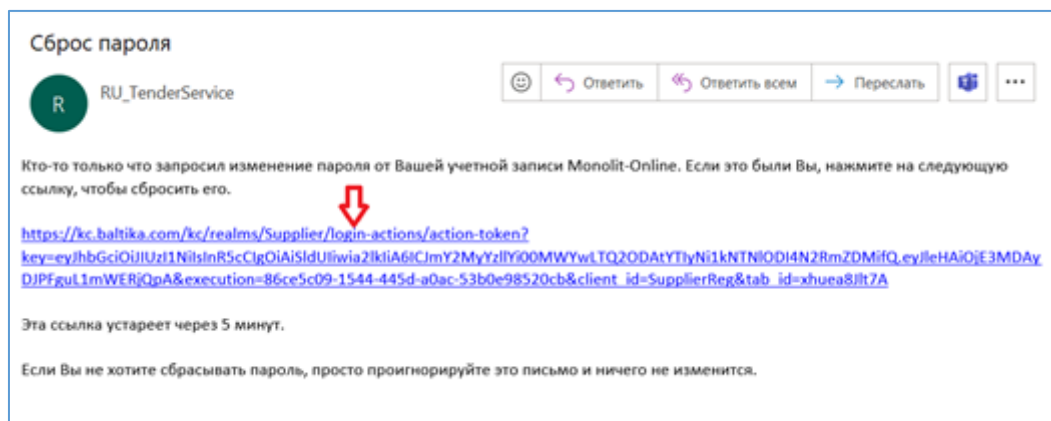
Сброс пароля

R

RU_TenderService

Ответить
Ответить всем
Переслать
...

Кто-то только что запросил изменение пароля от Вашей учетной записи Monolit-Online. Если это были Вы, нажмите на следующую ссылку, чтобы сбросить его.

https://kc.baltika.com/kc/realms/Supplier/login-actions/action-token?key=eyJhbGciOiJIUzI1NiIsInR5cCIgOiAiSldUIiwia2lkIiA6ICJmY2MyYzllYi00MWYwLTQ2ODAtYTIyNi1kNTNlODI4N2RmZDMifQ.eyJleHAiOjE3MDAyDJPFguL1mWERjQpA&execution=86ce5c09-1544-445d-a0ac-53b0e98520cb&client_id=SupplierReg&tab_id=xhuea8Jlt7A

Эта ссылка устареет через 5 минут.

Если Вы не хотите сбрасывать пароль, просто проигнорируйте это письмо и ничего не изменится.